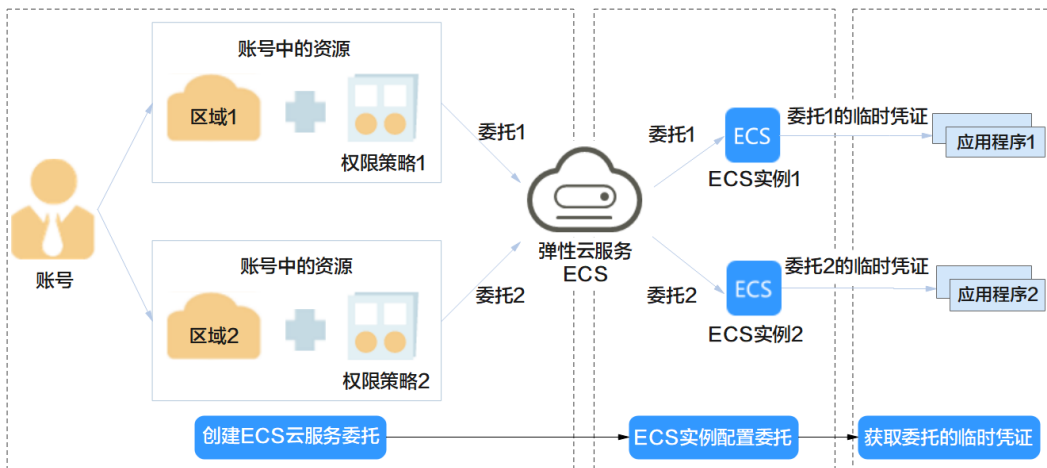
账号中的资源

区域1

权限策略1

账号

账号中的资源

区域2

权限策略2

委托1

委托2

弹性云服务
ECS

委托1

ECS

ECS实例1

委托1的临时凭证

应用程序1

委托2

ECS

ECS实例2

委托2的临时凭证

应用程序2

创建ECS云服务委托

ECS实例配置委托

获取委托的临时凭证